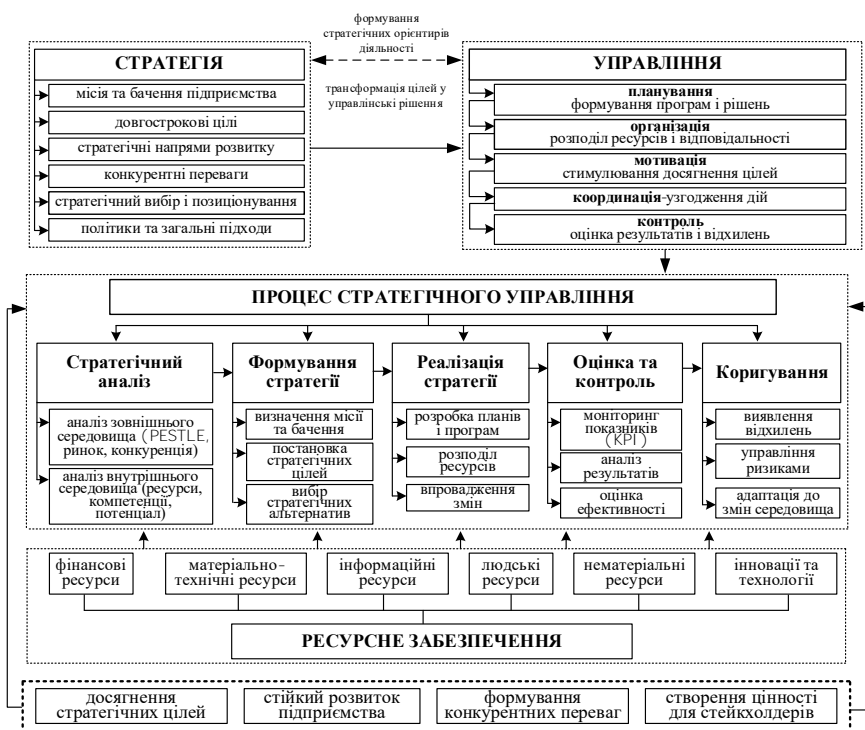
формування стратегічних орієнтирів діяльності

СТРАТЕГІЯ

місія та бачення підприємства

довгострокові цілі

стратегічні напрями розвитку

конкурентні переваги

стратегічний вибір і позиціонування

політики та загальні підходи

трансформація цілей у управлінські рішення

УПРАВЛІННЯ

планування
формування програм і рішень

організація
розподіл ресурсів і відповідальності

мотивація
стимулювання досягнення цілей

координація-узгодження дій

контроль
оцінка результатів і відхилень

ПРОЦЕС СТРАТЕГІЧНОГО УПРАВЛІННЯ

Стратегічний аналіз

аналіз зовнішнього середовища (PESTLE, ринок, конкуренція)

аналіз внутрішнього середовища (ресурси, компетенції, потенціал)

Формування стратегії

визначення місії та бачення

постановка стратегічних цілей

вибір стратегічних альтернатив

Реалізація стратегії

розробка планів і програм

розподіл ресурсів

впровадження змін

Оцінка та контроль

моніторинг показників (KPI)

аналіз результатів

оцінка ефективності

Коригування

виявлення відхилень

управління ризиками

адаптація до змін середовища

фінансові ресурси

матеріально-технічні ресурси

інформаційні ресурси

людські ресурси

нематеріальні ресурси

інновації та технології

РЕСУРСНЕ ЗАБЕЗПЕЧЕННЯ

досягнення стратегічних цілей

стійкий розвиток підприємства

формування конкурентних переваг

створення цінності для стейкхолдерів